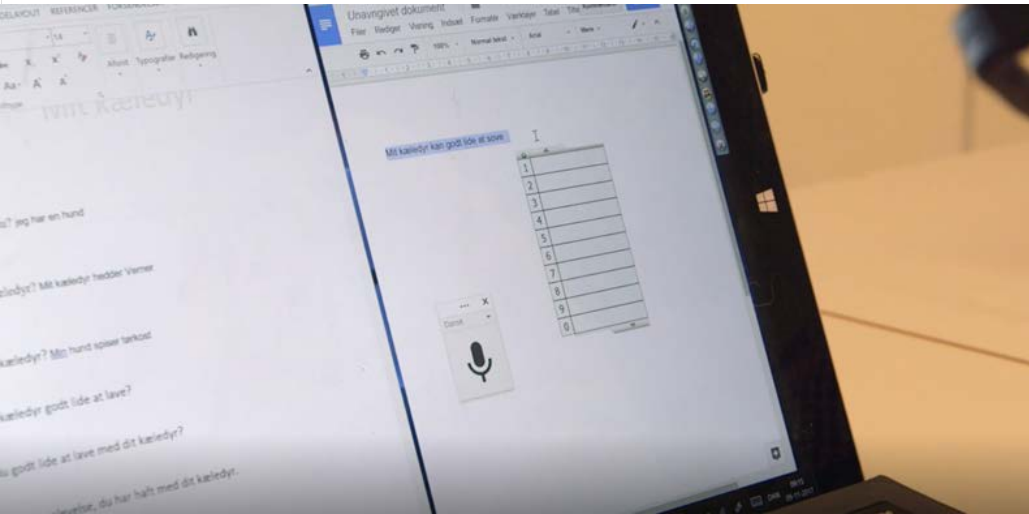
LAYOUT REFERENCER FORSENDELSER
14
Afsnit Typografier Redigering
Aa- A A
Mit kæledyr

? jeg har en hund

kæledyr? Mit kæledyr hedder Verner

kæledyr? Min hund spiser tørfoder

kæledyr godt lide at lave?

u godt lide at lave med dit kæledyr?

oplevelse, du har haft med dit kæledyr.

Unavngivet dokument
Filer Rediger Visning Indsæt Formater Værktøjer Tabel Tilføjelser
100% Normal tekst Arial Mere
Mit kæledyr kan godt lide at sove.

| 1 | |
|---|---|
| 2 | |
| 3 | |
| 4 | |
| 5 | |
| 6 | |
| 7 | |
| 8 | |
| 9 | |
| 0 | |

Dansk
DAN